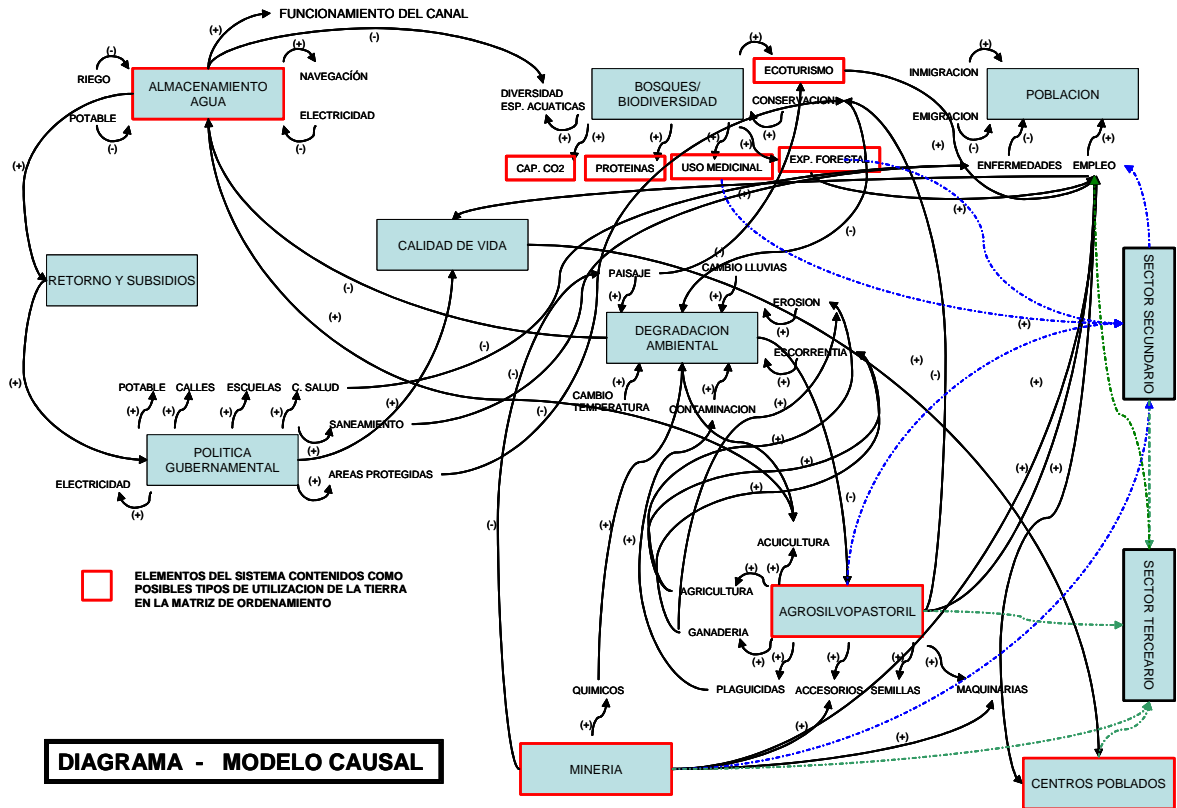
FUNCIONAMIENTO DEL CANAL

ALMACENAMIENTO AGUA

RIEGO

POTABLE

NAVEGACIÓN

ELECTRICIDAD

DIVERSIDAD ESP. ACUATICAS

BOSQUES/ BIODIVERSIDAD

ECOTURISMO

CONSERVACION

INMIGRACION

EMIGRACION

POBLACION

CAP. CO2

PROTEINAS

USO MEDICINAL

EXP. FORESTAL

ENFERMEDADES

EMPLEO

CALIDAD DE VIDA

RETORNO Y SUBSIDIOS

PAISAJE

CAMBIO LLUVIAS

EROSION

DEGRADACION AMBIENTAL

ESCORRENTIA

SECTOR SECUNDARIO

POTABLE

CALLES

ESCUELAS

C. SALUD

CAMBIO TEMPERATURA

CONTAMINACION

SANEAMIENTO

POLITICA GUBERNAMENTAL

AREAS PROTEGIDAS

ELECTRICIDAD

ACUICULTURA

ELEMENTOS DEL SISTEMA CONTENIDOS COMO POSIBLES TIPOS DE UTILIZACION DE LA TIERRA EN LA MATRIZ DE ORDENAMIENTO

AGRICULTURA

AGROSILVOPASTORIL

SECTOR TERCEARIO

GANADERIA

QUIMICOS

PLAGUICIDAS

ACCESORIOS

SEMILLAS

MAQUINARIAS

DIAGRAMA - MODELO CAUSAL

MINERIA

CENTROS POBLADOS

(+) (-) (+) (+) (-) (+) (-) (+) (+) (+) (+) (+) (+) (-) (+) (+) (+) (-) (-) (+) (-) (+) (+) (+) (+) (+) (+) (-) (+) (-) (+) (+) (-) (+) (+) (+) (+) (+) (+) (-) (+) (+) (+) (+) (+) (+) (-) (+) (+) (+) (+) (+) (+) (+) (+) (+) (+) (+) (+) (+) (+)